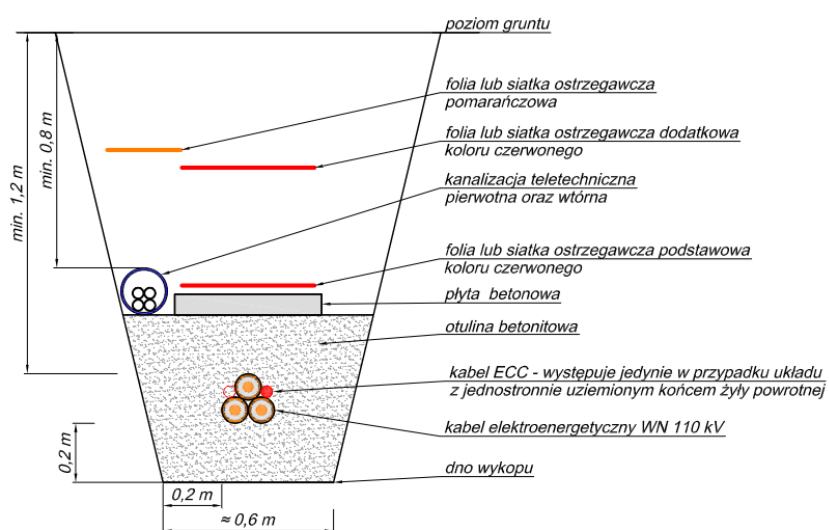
poziom gruntu

min. 1,2 m

min. 0,8 m

folia lub siatka ostrzegawcza pomarańczowa

folia lub siatka ostrzegawcza dodatkowa koloru czerwonego

kanalizacja teletechniczna pierwotna oraz wtórna

folia lub siatka ostrzegawcza podstawowa koloru czerwonego

płyta betonowa

otulina betonitowa

kabel ECC - występuje jedynie w przypadku układu z jednostronnie uziemionym końcem żyły powrotnej

kabel elektroenergetyczny WN 110 kV

0,2 m

dno wykopu

0,2 m

≈ 0,6 m